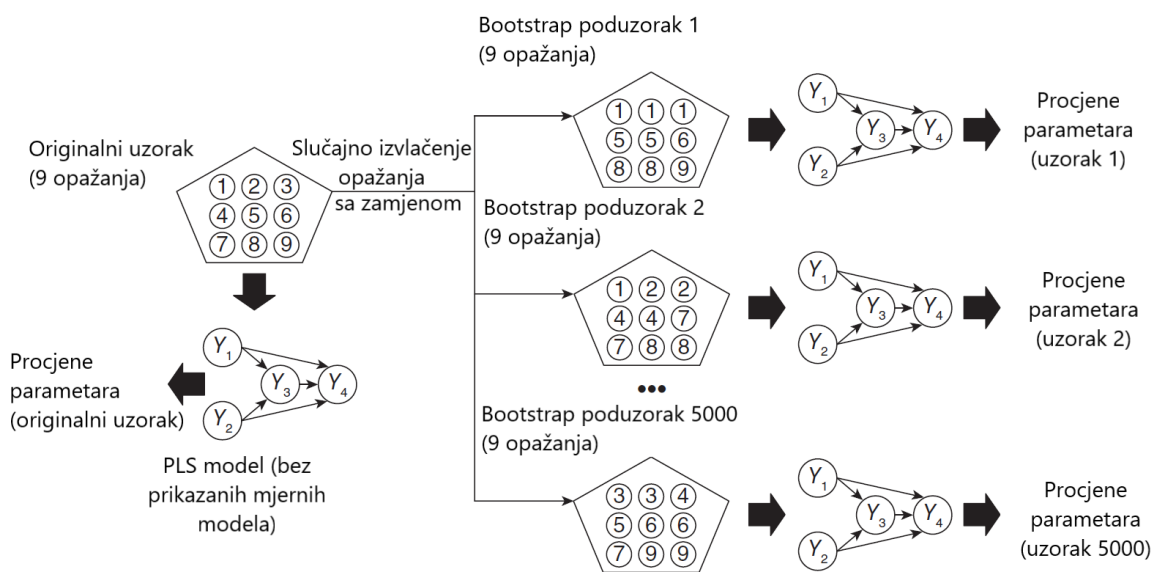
Originalni uzorak
(9 opažanja)

1 2 3
4 5 6
7 8 9

Slučajno izvlačenje opažanja sa zamjenom

Bootstrap poduzorak 1
(9 opažanja)

1 1 1
5 5 6
8 8 9

$Y_1$ $Y_2$ $Y_3$ $Y_4$

Procjene parametara (uzorak 1)

Bootstrap poduzorak 2
(9 opažanja)

1 2 2
4 4 7
7 8 8

$Y_1$ $Y_2$ $Y_3$ $Y_4$

Procjene parametara (uzorak 2)

•••

Bootstrap poduzorak 5000
(9 opažanja)

3 3 4
5 6 6
7 9 9

$Y_1$ $Y_2$ $Y_3$ $Y_4$

Procjene parametara (uzorak 5000)

$Y_1$ $Y_2$ $Y_3$ $Y_4$

Procjene parametara (originalni uzorak)

PLS model (bez prikazanih mjernih modela)